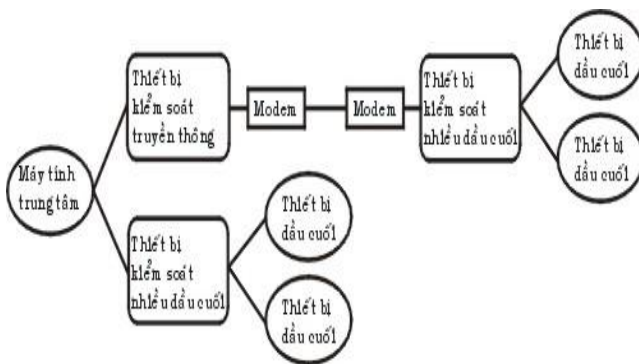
Máy tính trung tâm

Thiết bị kiểm soát truyền thông

Modem

Modem

Thiết bị kiểm soát nhiều đầu cuối

Thiết bị đầu cuối

Thiết bị đầu cuối

Thiết bị kiểm soát nhiều đầu cuối

Thiết bị đầu cuối

Thiết bị đầu cuối